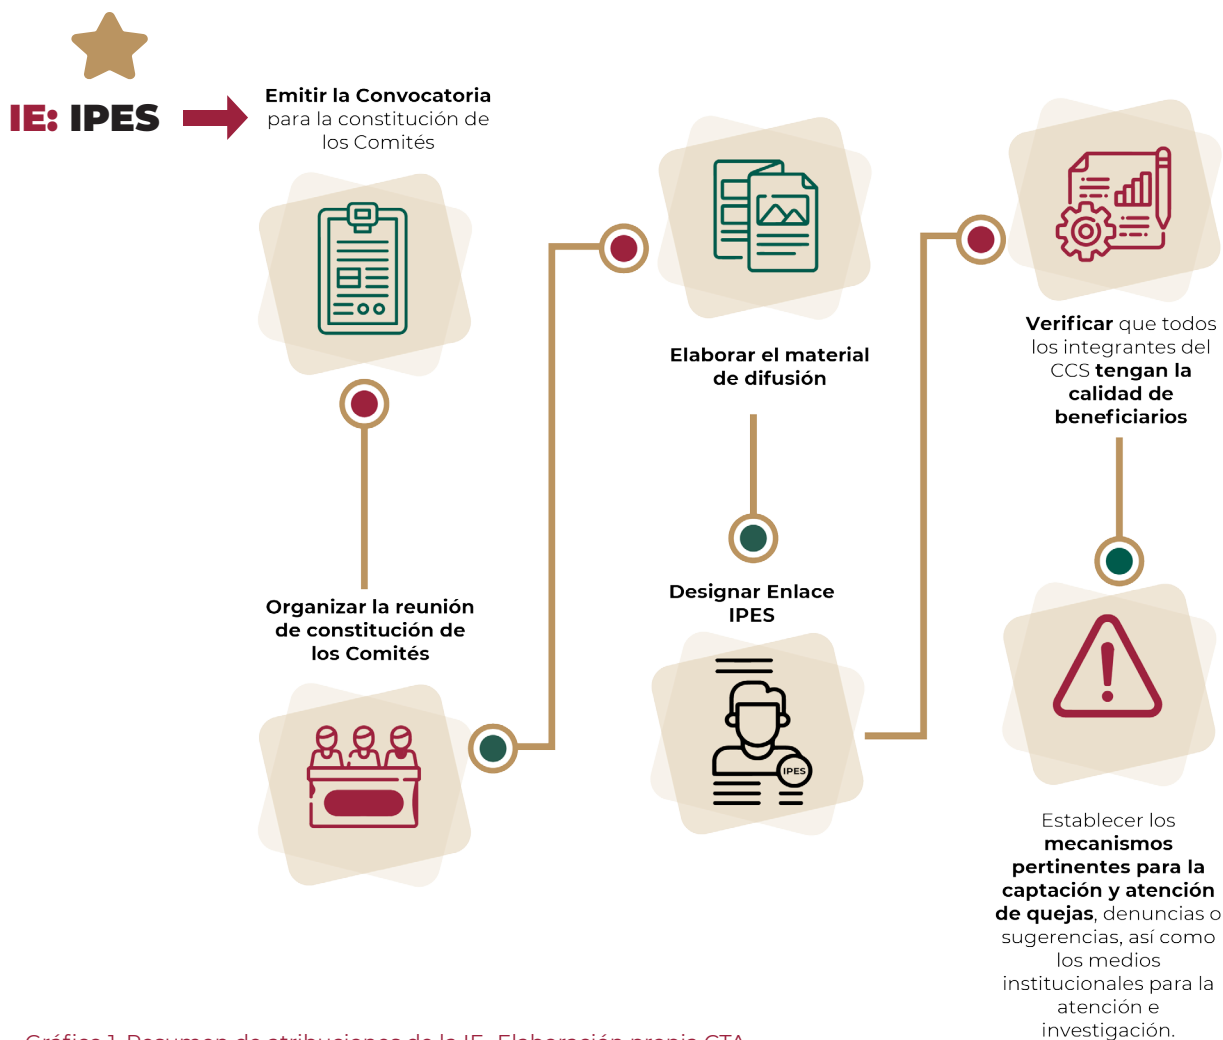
IE: IPES

Emitir la Convocatoria para la constitución de los Comités

Organizar la reunión de constitución de los Comités

Elaborar el material de difusión

Designar Enlace IPES

IPES

Verificar que todos los integrantes del CCS tengan la calidad de beneficiarios

Establecer los mecanismos pertinentes para la captación y atención de quejas, denuncias o sugerencias, así como los medios institucionales para la atención e investigación.

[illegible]